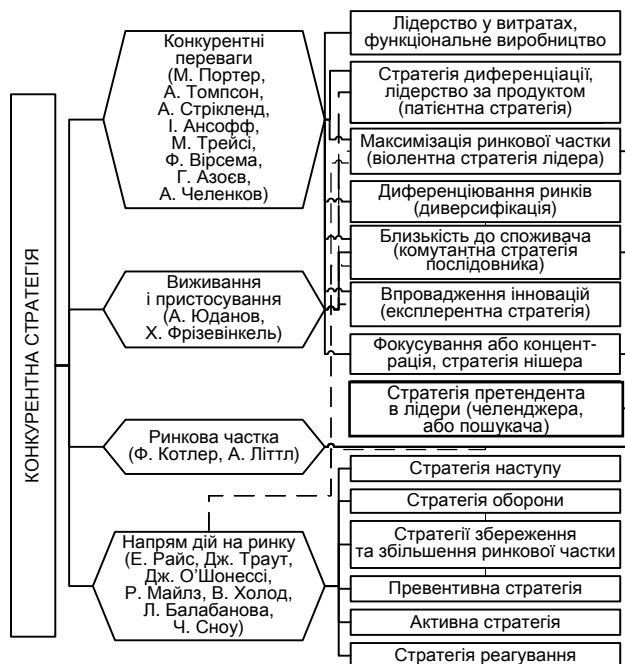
КОНКУРЕНТНА СТРАТЕГІЯ

Конкурентні переваги (М. Портер, А. Томпсон, А. Стрікленд, І. Ансофф, М. Трейсі, Ф. Вірсема, Г. Азоєв, А. Челенков)

Виживання і пристосування (А. Юданов, Х. Фрізевінкель)

Ринкова частка (Ф. Котлер, А. Літтл)

Напрям дій на ринку (Е. Райс, Дж. Траут, Дж. О'Шонессі, Р. Майлз, В. Холод, Л. Балабанова, Ч. Сноу)

Лідерство у витратах, функціональне виробництво

Стратегія диференціації, лідерство за продуктом (патієнтна стратегія)

Максимізація ринкової частки (віолентна стратегія лідера)

Диференціювання ринків (диверсифікація)

Близькість до споживача (комутантна стратегія послідовника)

Впровадження інновацій (експлерентна стратегія)

Фокусування або концентрація, стратегія нішера

Стратегія претендента в лідери (челенджера, або пошукача)

Стратегія наступу

Стратегія оборони

Стратегії збереження та збільшення ринкової частки

Превентивна стратегія

Активна стратегія

Стратегія реагування